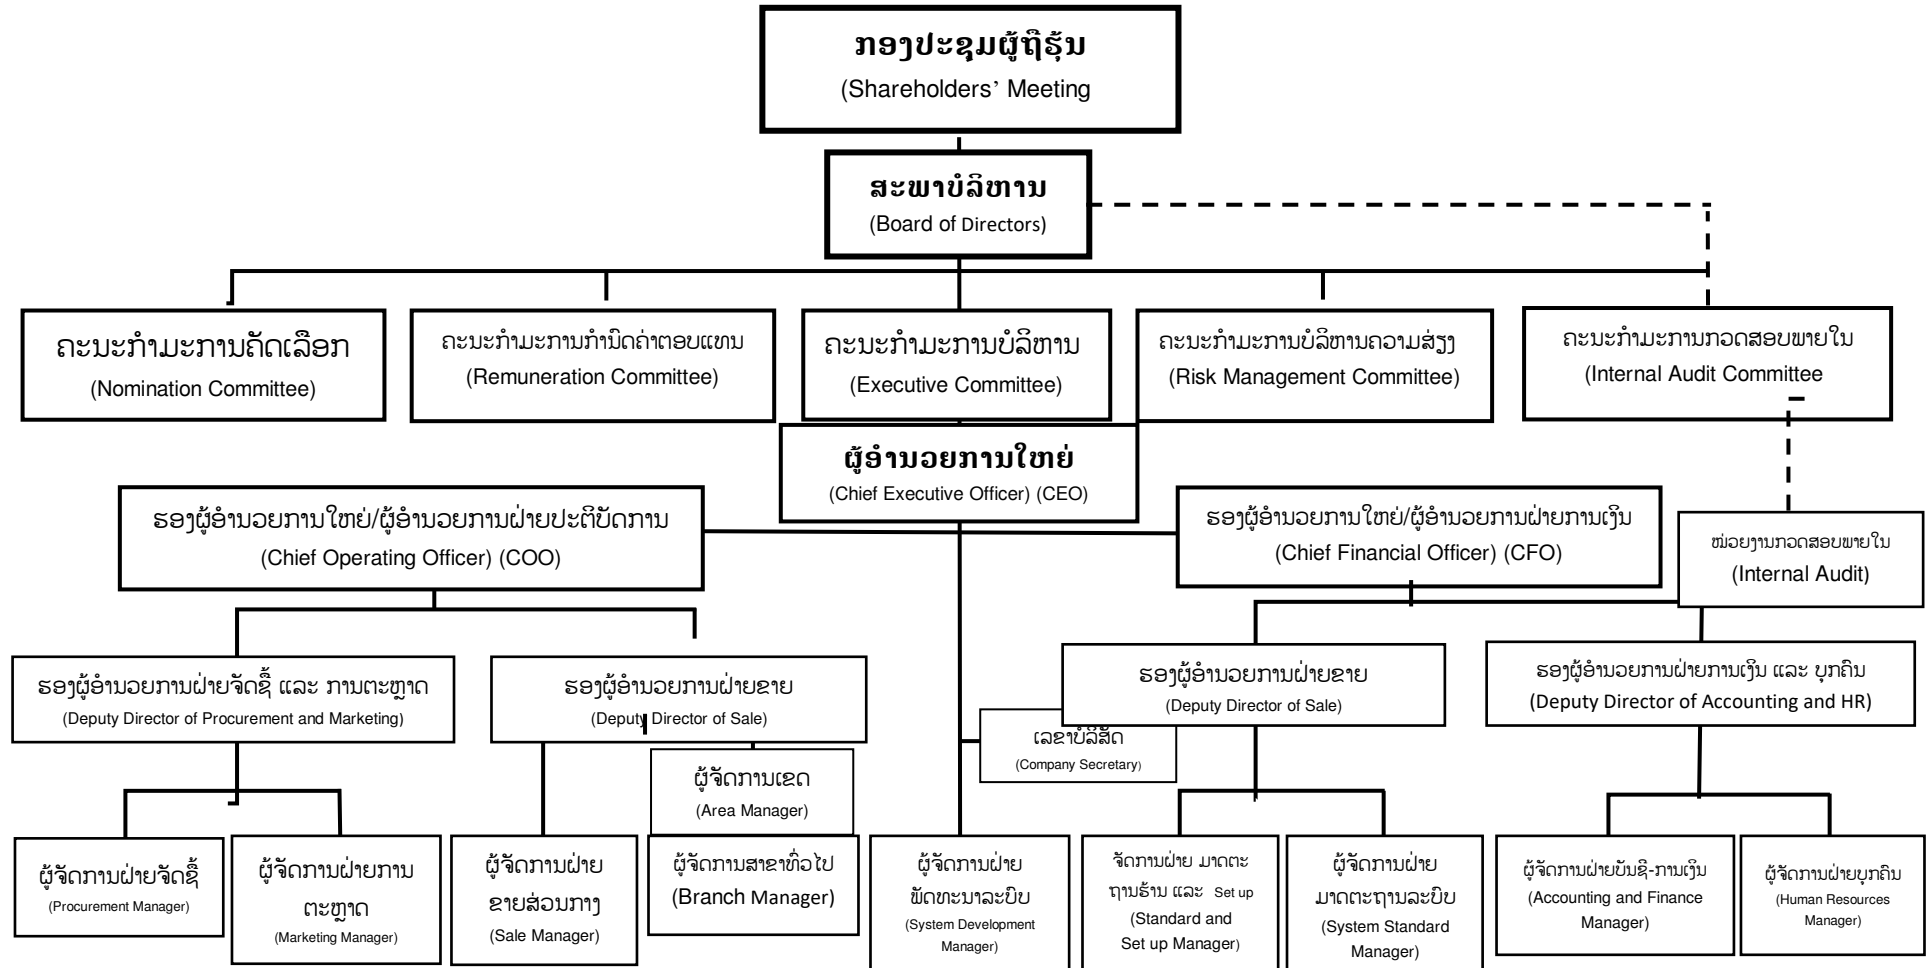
ກອງປະຊຸມຜູ້ຖືຮຸ້ນ
(Shareholders' Meeting

ສະພາບໍລິຫານ
(Board of Directors)

ຄະນະກຳມະການຄັດເລືອກ
(Nomination Committee)

ຄະນະກຳມະການກຳນົດຄ່າຕອບແທນ
(Remuneration Committee)

ຄະນະກຳມະການບໍລິຫານ
(Executive Committee)

ຄະນະກຳມະການບໍລິຫານຄວາມສ່ຽງ
(Risk Management Committee)

ຄະນະກຳມະການກວດສອບພາຍໃນ
(Internal Audit Committee

ຜູ້ອຳນວຍການໃຫຍ່
(Chief Executive Officer) (CEO)

ຮອງຜູ້ອຳນວຍການໃຫຍ່/ຜູ້ອຳນວຍການຝ່າຍປະຕິບັດການ
(Chief Operating Officer) (COO)

ຮອງຜູ້ອຳນວຍການໃຫຍ່/ຜູ້ອຳນວຍການຝ່າຍການເງິນ
(Chief Financial Officer) (CFO)

ໜ່ວຍງານກວດສອບພາຍໃນ
(Internal Audit)

ຮອງຜູ້ອຳນວຍການຝ່າຍຈັດຊື້ ແລະ ການຕະຫຼາດ
(Deputy Director of Procurement and Marketing)

ຮອງຜູ້ອຳນວຍການຝ່າຍຂາຍ
(Deputy Director of Sale)

ເລຂາບໍລິສັດ
(Company Secretary)

ຮອງຜູ້ອຳນວຍການຝ່າຍຂາຍ
(Deputy Director of Sale)

ຮອງຜູ້ອຳນວຍການຝ່າຍການເງິນ ແລະ ບຸກຄົນ
(Deputy Director of Accounting and HR)

ຜູ້ຈັດການເຂດ
(Area Manager)

ຜູ້ຈັດການຝ່າຍຈັດຊື້
(Procurement Manager)

ຜູ້ຈັດການຝ່າຍການຕະຫຼາດ
(Marketing Manager)

ຜູ້ຈັດການຝ່າຍຂາຍສ່ວນກາງ
(Sale Manager)

ຜູ້ຈັດການສາຂາທົ່ວໄປ
(Branch Manager)

ຜູ້ຈັດການຝ່າຍພັດທະນາລະບົບ
(System Development Manager)

ຈັດການຝ່າຍ ມາດຕະຖານຮ້ານ ແລະ Set up
(Standard and Set up Manager)

ຜູ້ຈັດການຝ່າຍມາດຕະຖານລະບົບ
(System Standard Manager)

ຜູ້ຈັດການຝ່າຍບັນຊີ-ການເງິນ
(Accounting and Finance Manager)

ຜູ້ຈັດການຝ່າຍບຸກຄົນ
(Human Resources Manager)